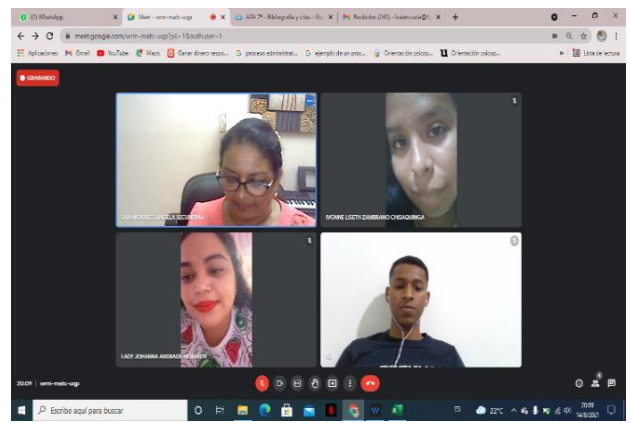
(2) WhatsApp | Meet - wrm-matc-ugp | APA 7ª - Bibliografía y citas - Gu | Recibidos (241) - lvalencia@ | +

meet.google.com/wrm-matc-ugp?pli=1&authuser=1

Aplicaciones | Gmail | YouTube | Maps | Ganar dinero respo... | proceso administrat... | ejemplo de un proc... | Orientación psicop... | Orientación psicop... | Lista de lectura

GRABANDO

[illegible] ANGELA SECUNDINA

IVONNE LISETH ZAMBRANO CHIGAQUINGA

LADY JOHANNA ANDRADE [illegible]

20:09 | wrm-matc-ugp

Escribe aquí para buscar

22°C

20:09
14/6/2021